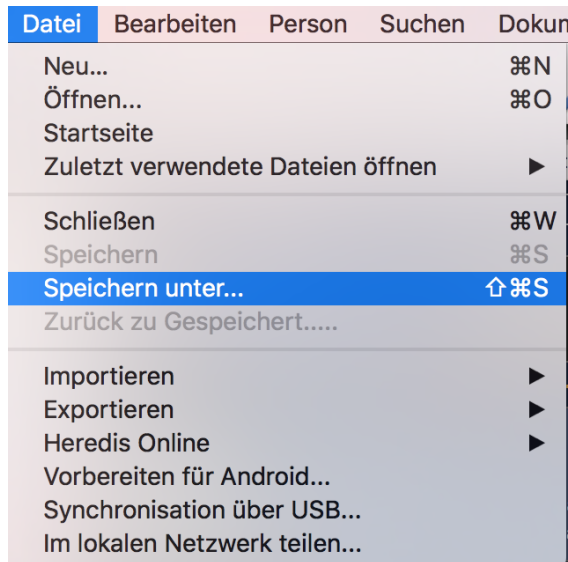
Datei Bearbeiten Person Suchen Dokun

Neu... ⌘N
Öffnen... ⌘O
Startseite
Zuletzt verwendete Dateien öffnen ▶

Schließen ⌘W
Speichern ⌘S
Speichern unter... ⇧⌘S
Zurück zu Gespeichert.....

Importieren ▶
Exportieren ▶
Heredis Online ▶
Vorbereiten für Android...
Synchronisation über USB...
Im lokalen Netzwerk teilen...